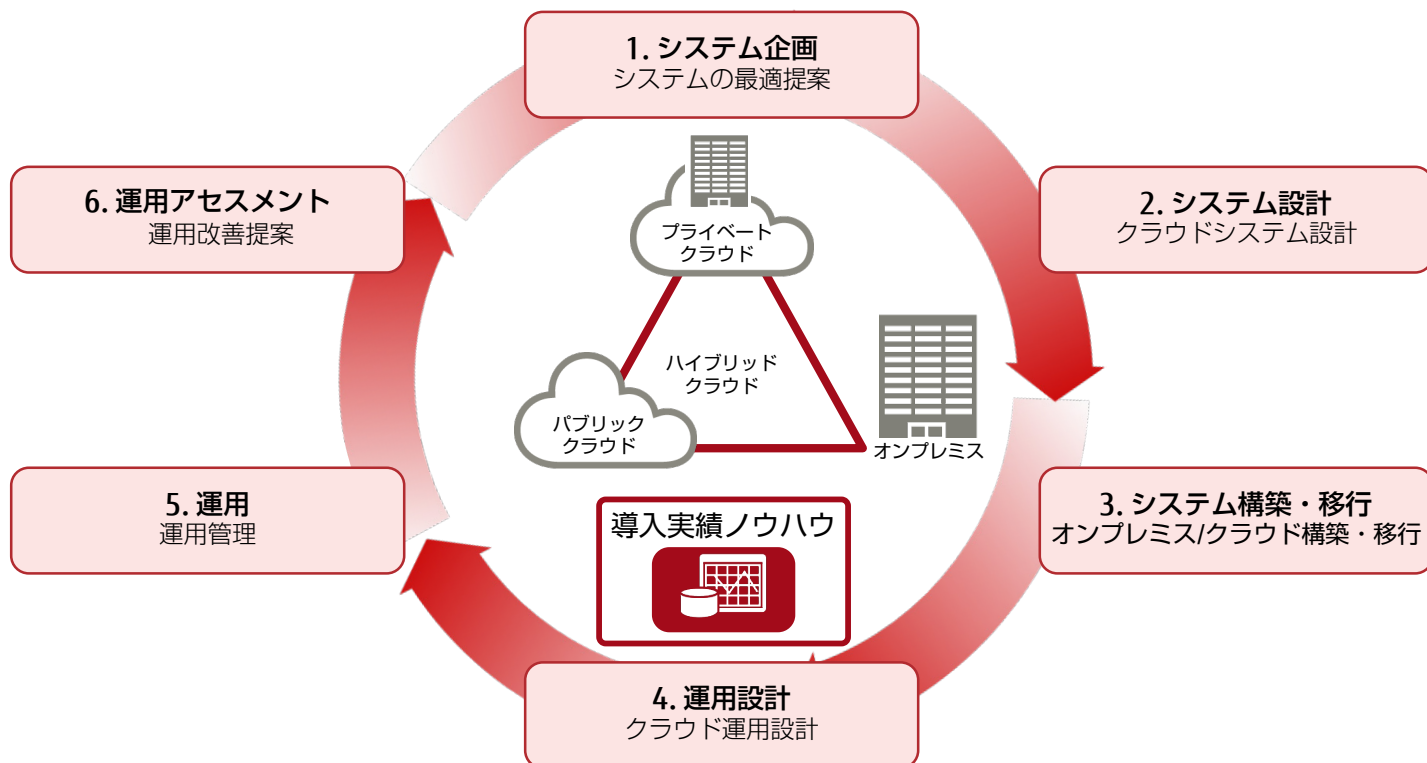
1. システム企画
システムの最適提案

2. システム設計
クラウドシステム設計

3. システム構築・移行
オンプレミス/クラウド構築・移行

4. 運用設計
クラウド運用設計

5. 運用
運用管理

6. 運用アセスメント
運用改善提案

プライベート
クラウド

ハイブリッド
クラウド

パブリック
クラウド

オンプレミス

導入実績ノウハウ